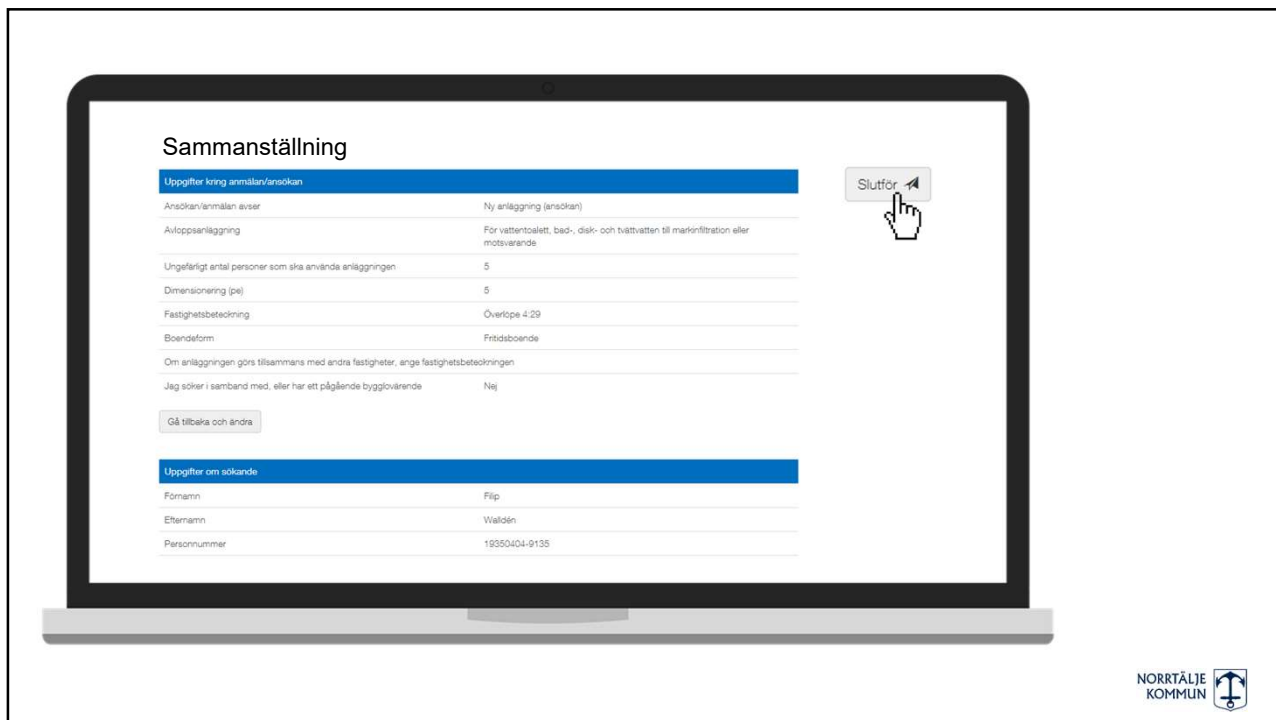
Sammanställning

Slutför

| Uppgifter kring anmälan/ansökan | |
|---|---|
| Ansökan/anmälan avser | Ny anläggning (ansökan) |
| Avloppsanläggning | För vattentoalett, bad-, disk- och tvättvatten till markinfiltration eller motsvarande |
| Ungefärligt antal personer som ska använda anläggningen | 5 |
| Dimensionering (pe) | 5 |
| Fastighetsbeteckning | Överlöpe 4:29 |
| Boendeform | Fritidsboende |
| Om anläggningen görs tillsammans med andra fastigheter, ange fastighetsbeteckningen | |
| Jag söker i samband med, eller har ett pågående bygglovärende | Nej |

Gå tillbaka och ändra

| Uppgifter om sökande | |
|---|---|
| Förnamn | Filip |
| Efternamn | Walldén |
| Personnummer | 19350404-9135 |

NORRTÄLJE KOMMUN